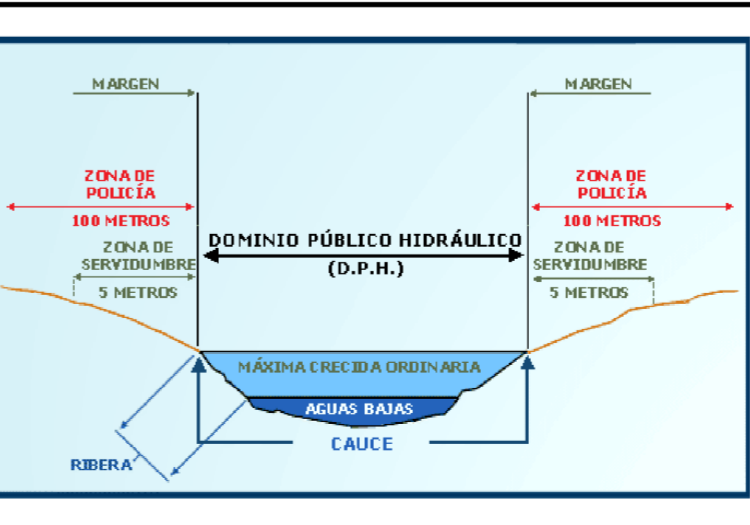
MARGEN

MARGEN

ZONA DE POLICÍA

100 METROS

ZONA DE POLICÍA

100 METROS

DOMINIO PÚBLICO HIDRÁULICO

(D.P.H.)

ZONA DE SERVIDUMBRE

5 METROS

ZONA DE SERVIDUMBRE

5 METROS

MÁXIMA CRECIDA ORDINARIA

AGUAS BAJAS

CAUCE

RIBERA